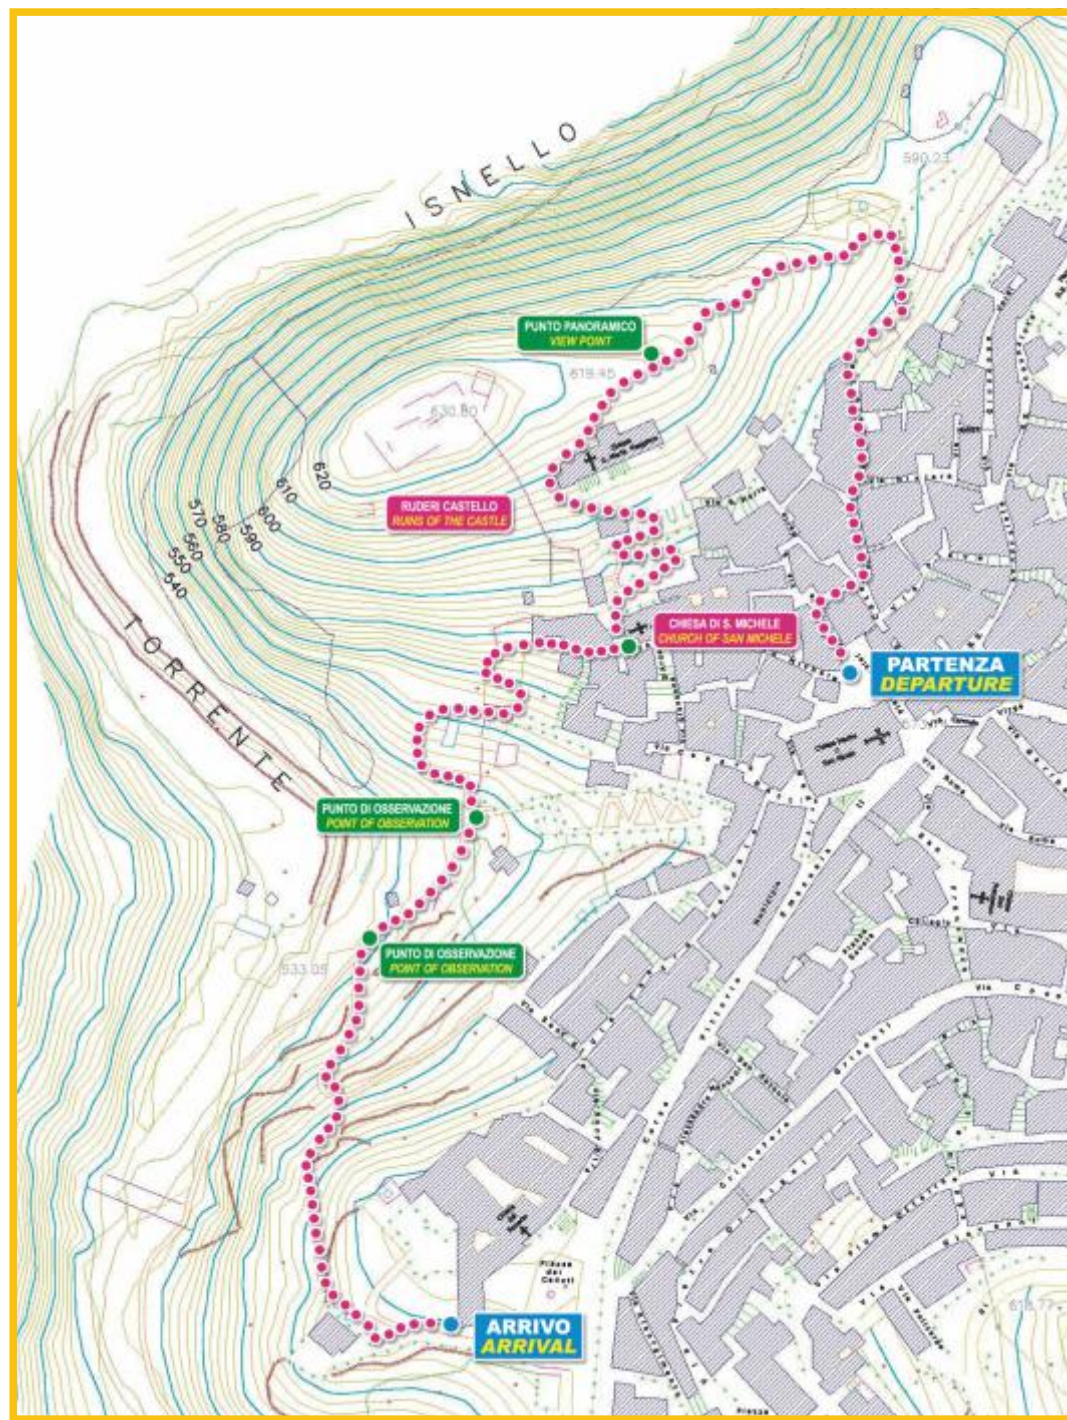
ISNELLO

590.23

PUNTO PANORAMICO
VIEW POINT

619.45

630.80

620
610
600
590
580
570
560
550
540

RUDERI CASTELLO
RUINS OF THE CASTLE

TORRENTE

CHIESA DI S. MICHELE
CHURCH OF SAN MICHELE

PARTENZA
DEPARTURE

PUNTO DI OSSERVAZIONE
POINT OF OBSERVATION

PUNTO DI OSSERVAZIONE
POINT OF OBSERVATION

533.05

Piazza dei Caduti

ARRIVO
ARRIVAL

618.77